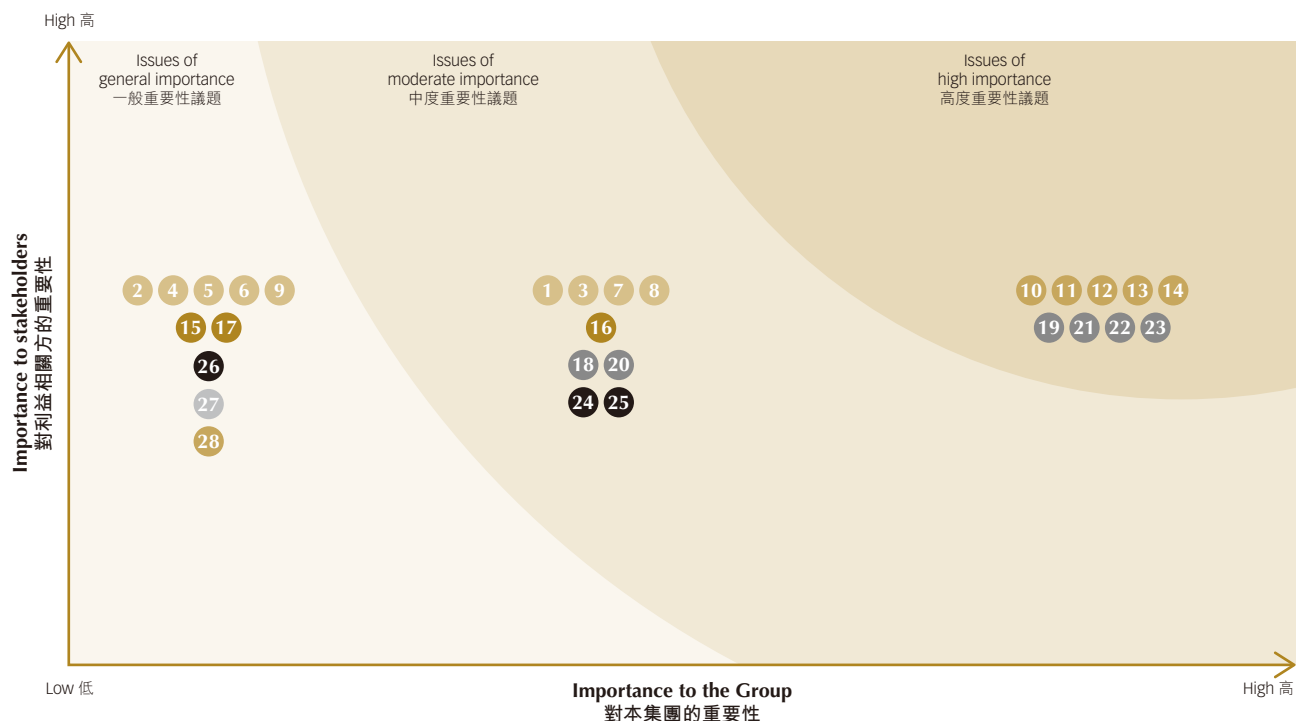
High 高

Issues of general importance 一般重要性議題

Issues of moderate importance 中度重要性議題

Issues of high importance 高度重要性議題

Importance to stakeholders
對利益相關方的重要性

2 4 5 6 9
15 17
26
27
28

1 3 7 8
16
18 20
24 25

10 11 12 13 14
19 21 22 23

Low 低

Importance to the Group
對本集團的重要性

High 高